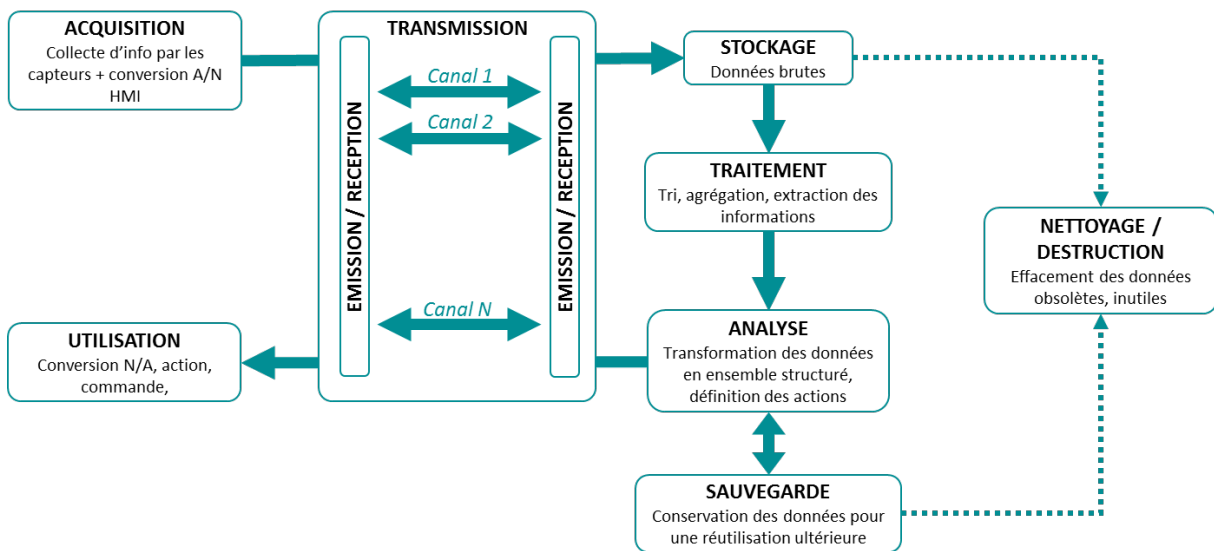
ACQUISITION
Collecte d'info par les capteurs + conversion A/N HMI

TRANSMISSION

EMISSION / RECEPTION

Canal 1

Canal 2

Canal N

EMISSION / RECEPTION

UTILISATION
Conversion N/A, action, commande,

STOCKAGE
Données brutes

TRAITEMENT
Tri, agrégation, extraction des informations

ANALYSE
Transformation des données en ensemble structuré, définition des actions

SAUVEGARDE
Conservation des données pour une réutilisation ultérieure

NETTOYAGE / DESTRUCTION
Effacement des données obsolètes, inutiles